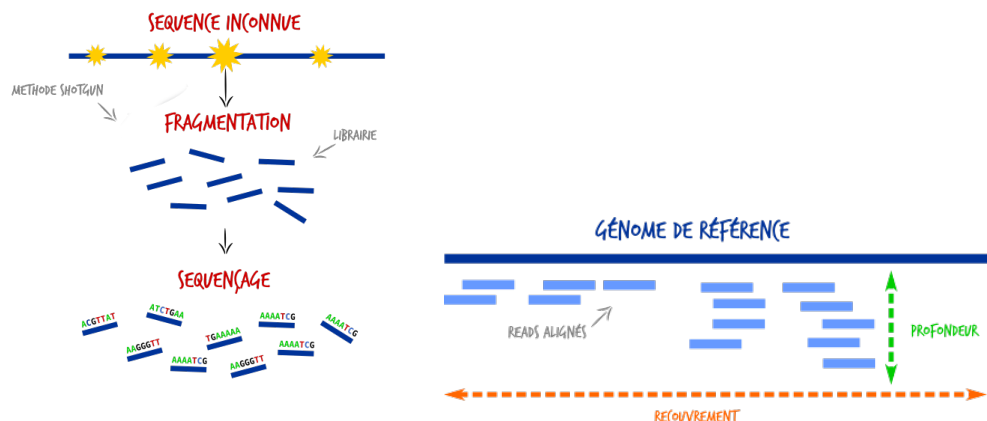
SEQUENCE INCONNUE

METHODE SHOTGUN

FRAGMENTATION

LIBRAIRIE

SEQUENÇAGE

ACGTTAT
ATCTGAA
TGAAAAA
AAAATCG
AAAATCG
AAGGGTT
AAAATCG
AAGGGTT
AAAATCG

GÉNOME DE RÉFÉRENCE

READS ALIGNÉS

PROFONDEUR

RECOUVREMENT